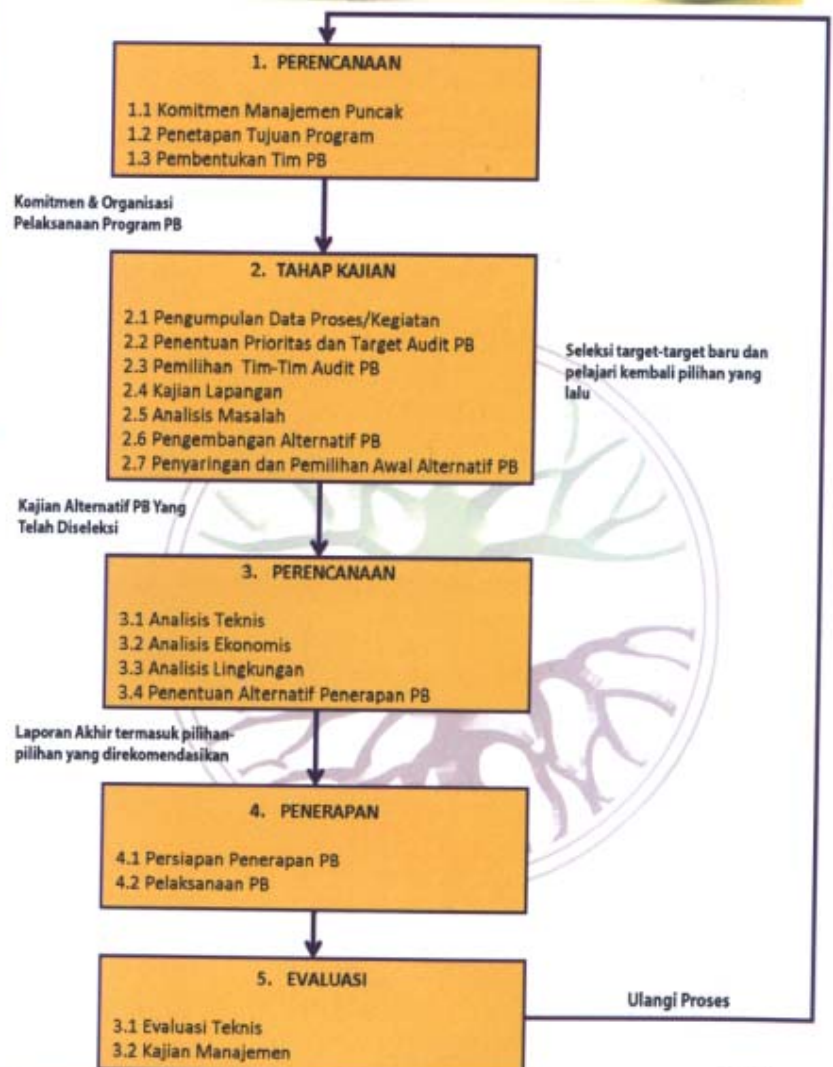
1. PERENCANAAN

1.1 Komitmen Manajemen Puncak
1.2 Penetapan Tujuan Program
1.3 Pembentukan Tim PB

Komitmen & Organisasi Pelaksanaan Program PB

2. TAHAP KAJIAN

2.1 Pengumpulan Data Proses/Kegiatan
2.2 Penentuan Prioritas dan Target Audit PB
2.3 Pemilihan Tim-Tim Audit PB
2.4 Kajian Lapangan
2.5 Analisis Masalah
2.6 Pengembangan Alternatif PB
2.7 Penyaringan dan Pemilihan Awal Alternatif PB

Seleksi target-target baru dan pelajari kembali pilihan yang lalu

Kajian Alternatif PB Yang Telah Diseleksi

3. PERENCANAAN

3.1 Analisis Teknis
3.2 Analisis Ekonomis
3.3 Analisis Lingkungan
3.4 Penentuan Alternatif Penerapan PB

Laporan Akhir termasuk pilihan-pilihan yang direkomendasikan

4. PENERAPAN

4.1 Persiapan Penerapan PB
4.2 Pelaksanaan PB

5. EVALUASI

3.1 Evaluasi Teknis
3.2 Kajian Manajemen

Ulangi Proses